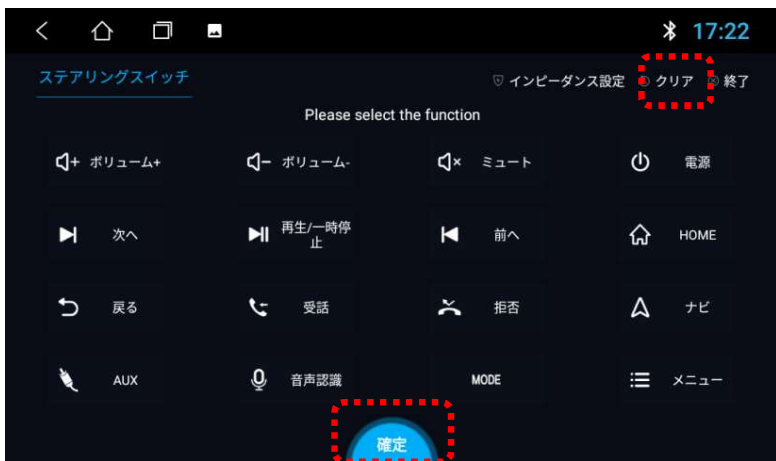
17:22

ステアリングスイッチ

インピーダンス設定　クリア　終了

Please select the function

ボリューム+　ボリューム-　ミュート　電源

次へ　再生/一時停止　前へ　HOME

戻る　受話　拒否　ナビ

AUX　音声認識　MODE　メニュー

確定